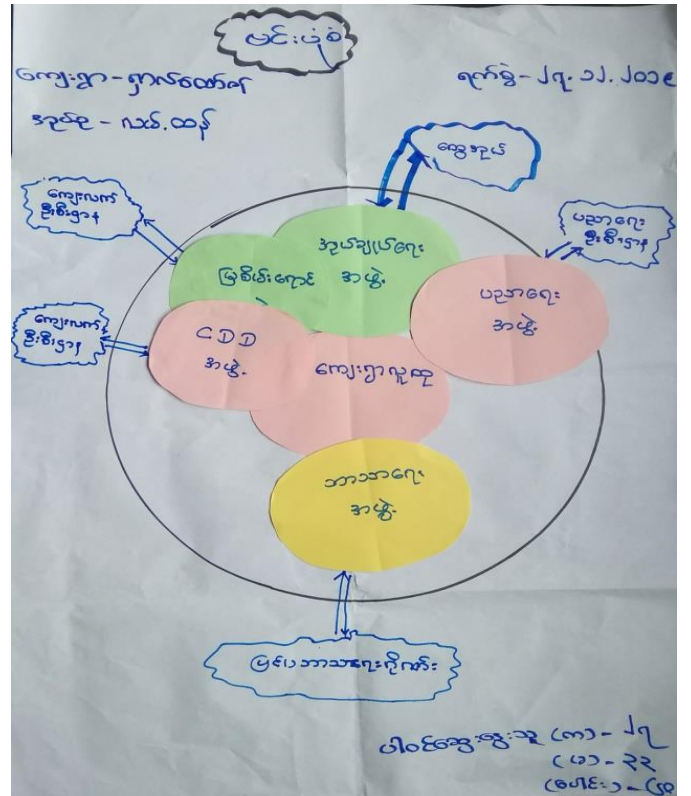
မြေပုံ

ကျေးရွာ - ရွာသစ်ကုန်း

ရက်စွဲ - ၂၇. ၁၁. ၂၀၁၉

နာရီ - ၈း၀၀

ဈေး/ဆုပ်

ကျေးလက်
ဦးစီးဌာန

ဘုန်းကြီးကျောင်း

ကျေးလက်
ဦးစီးဌာန

ပညာရေး
ဦးစီးဌာန

ဒုံငယ်ချင်ရေး
အဖွဲ့

မြစ်ပိုင်ကျောင်
အဖွဲ့

ပညာရေး
အဖွဲ့

CDD
အဖွဲ့

ကျေးရွာလူထု

ဘာသာရေး
အဖွဲ့

မြန်မာ ဘာသာရေးဝိုက်

ပါဝင်ဆွေးနွေးသူ (ကျား) - ၂၇
(မ) - ၃၃
(ပေါင်း) - ၆၀